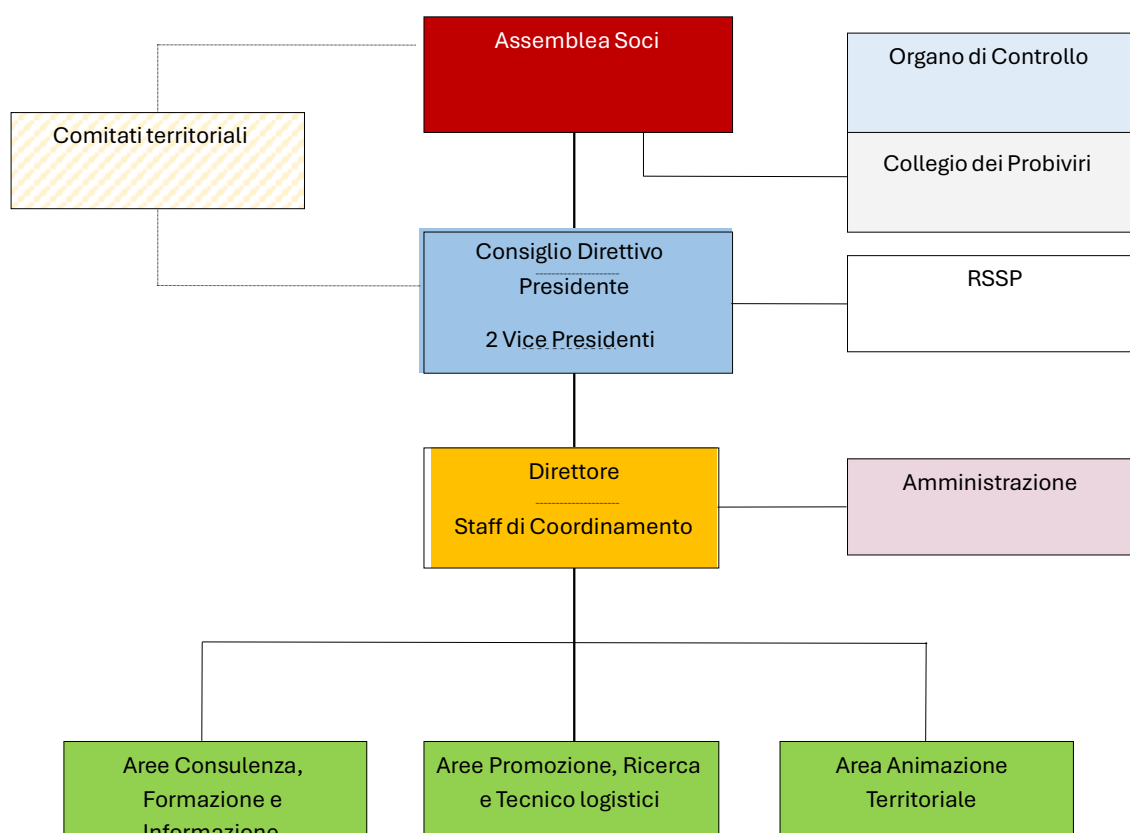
Assemblea Soci

Comitati territoriali

Organo di Controllo

Collegio dei Probiviri

Consiglio Direttivo
Presidente

2 Vice Presidenti

RSSP

Direttore
Staff di Coordinamento

Amministrazione

Aree Consulenza, Formazione e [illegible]

Aree Promozione, Ricerca e Tecnico logistici

Area Animazione Territoriale